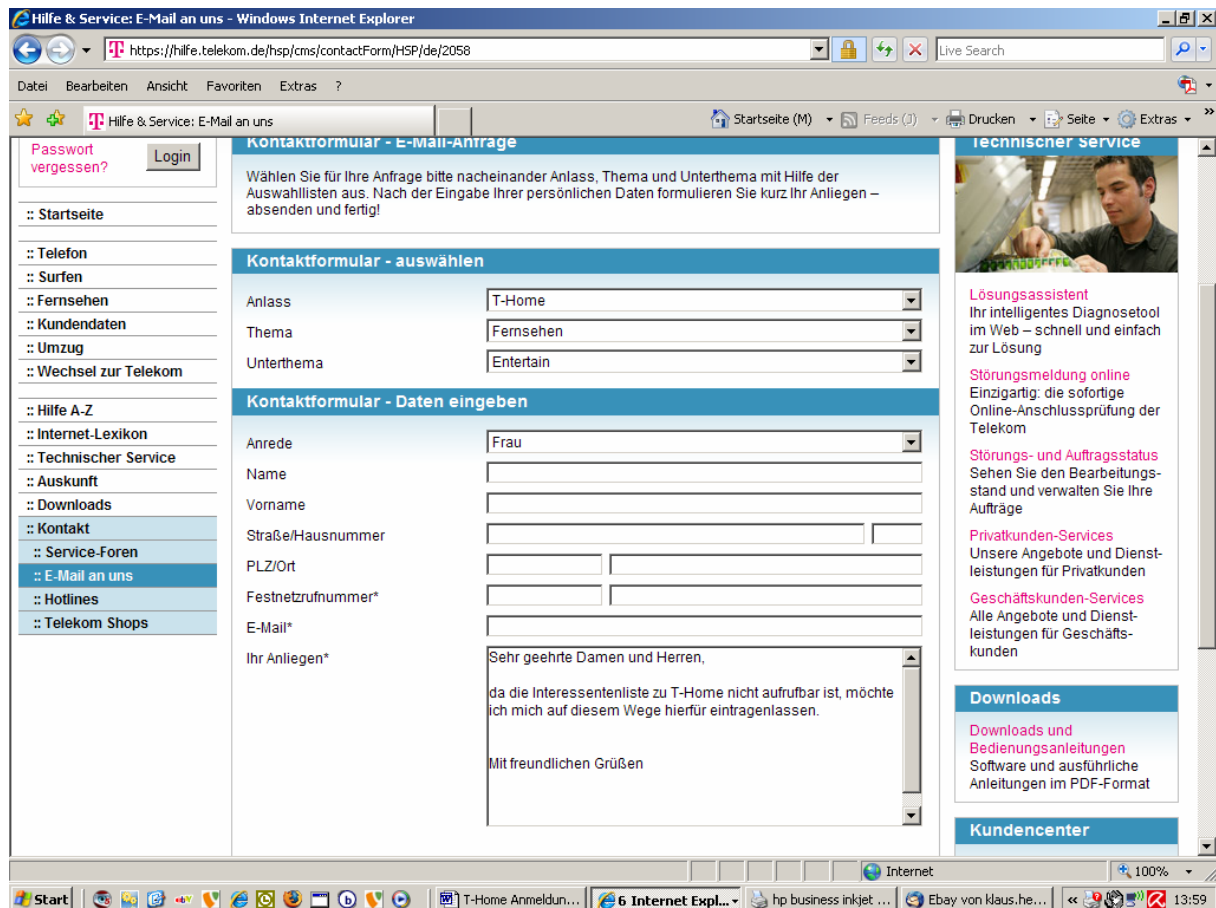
Hilfe & Service: E-Mail an uns - Windows Internet Explorer

https://hilfe.telekom.de/hsp/cms/contactForm/HSP/de/2058

Live Search

Datei Bearbeiten Ansicht Favoriten Extras ?

Hilfe & Service: E-Mail an uns

Startseite (M) Feeds (J) Drucken Seite Extras

Passwort vergessen? Login

:: Startseite

:: Telefon
:: Surfen
:: Fernsehen
:: Kundendaten
:: Umzug
:: Wechsel zur Telekom

:: Hilfe A-Z
:: Internet-Lexikon
:: Technischer Service
:: Auskunft
:: Downloads
:: Kontakt
:: Service-Foren
:: E-Mail an uns
:: Hotlines
:: Telekom Shops

Kontaktformular - E-Mail-Anfrage

Wählen Sie für Ihre Anfrage bitte nacheinander Anlass, Thema und Unterthema mit Hilfe der Auswahllisten aus. Nach der Eingabe Ihrer persönlichen Daten formulieren Sie kurz Ihr Anliegen – absenden und fertig!

Kontaktformular - auswählen

Anlass T-Home
Thema Fernsehen
Unterthema Entertain

Kontaktformular - Daten eingeben

Anrede Frau
Name
Vorname
Straße/Hausnummer
PLZ/Ort
Festnetzrufnummer*
E-Mail*
Ihr Anliegen*

Sehr geehrte Damen und Herren,

da die Interessentenliste zu T-Home nicht aufrufbar ist, möchte ich mich auf diesem Wege hierfür eintragenlassen.

Mit freundlichen Grüßen

Technischer Service

Lösungsassistent
Ihr intelligentes Diagnosetool im Web – schnell und einfach zur Lösung

Störungsmeldung online
Einzigartig: die sofortige Online-Anschlussprüfung der Telekom

Störungs- und Auftragsstatus
Sehen Sie den Bearbeitungsstand und verwalten Sie Ihre Aufträge

Privatkunden-Services
Unsere Angebote und Dienstleistungen für Privatkunden

Geschäftskunden-Services
Alle Angebote und Dienstleistungen für Geschäftskunden

Downloads

Downloads und Bedienungsanleitungen
Software und ausführliche Anleitungen im PDF-Format

Kundencenter

Internet 100%

Start T-Home Anmeldun... 6 Internet Expl... hp business inkjet ... Ebay von klaus.he... 13:59